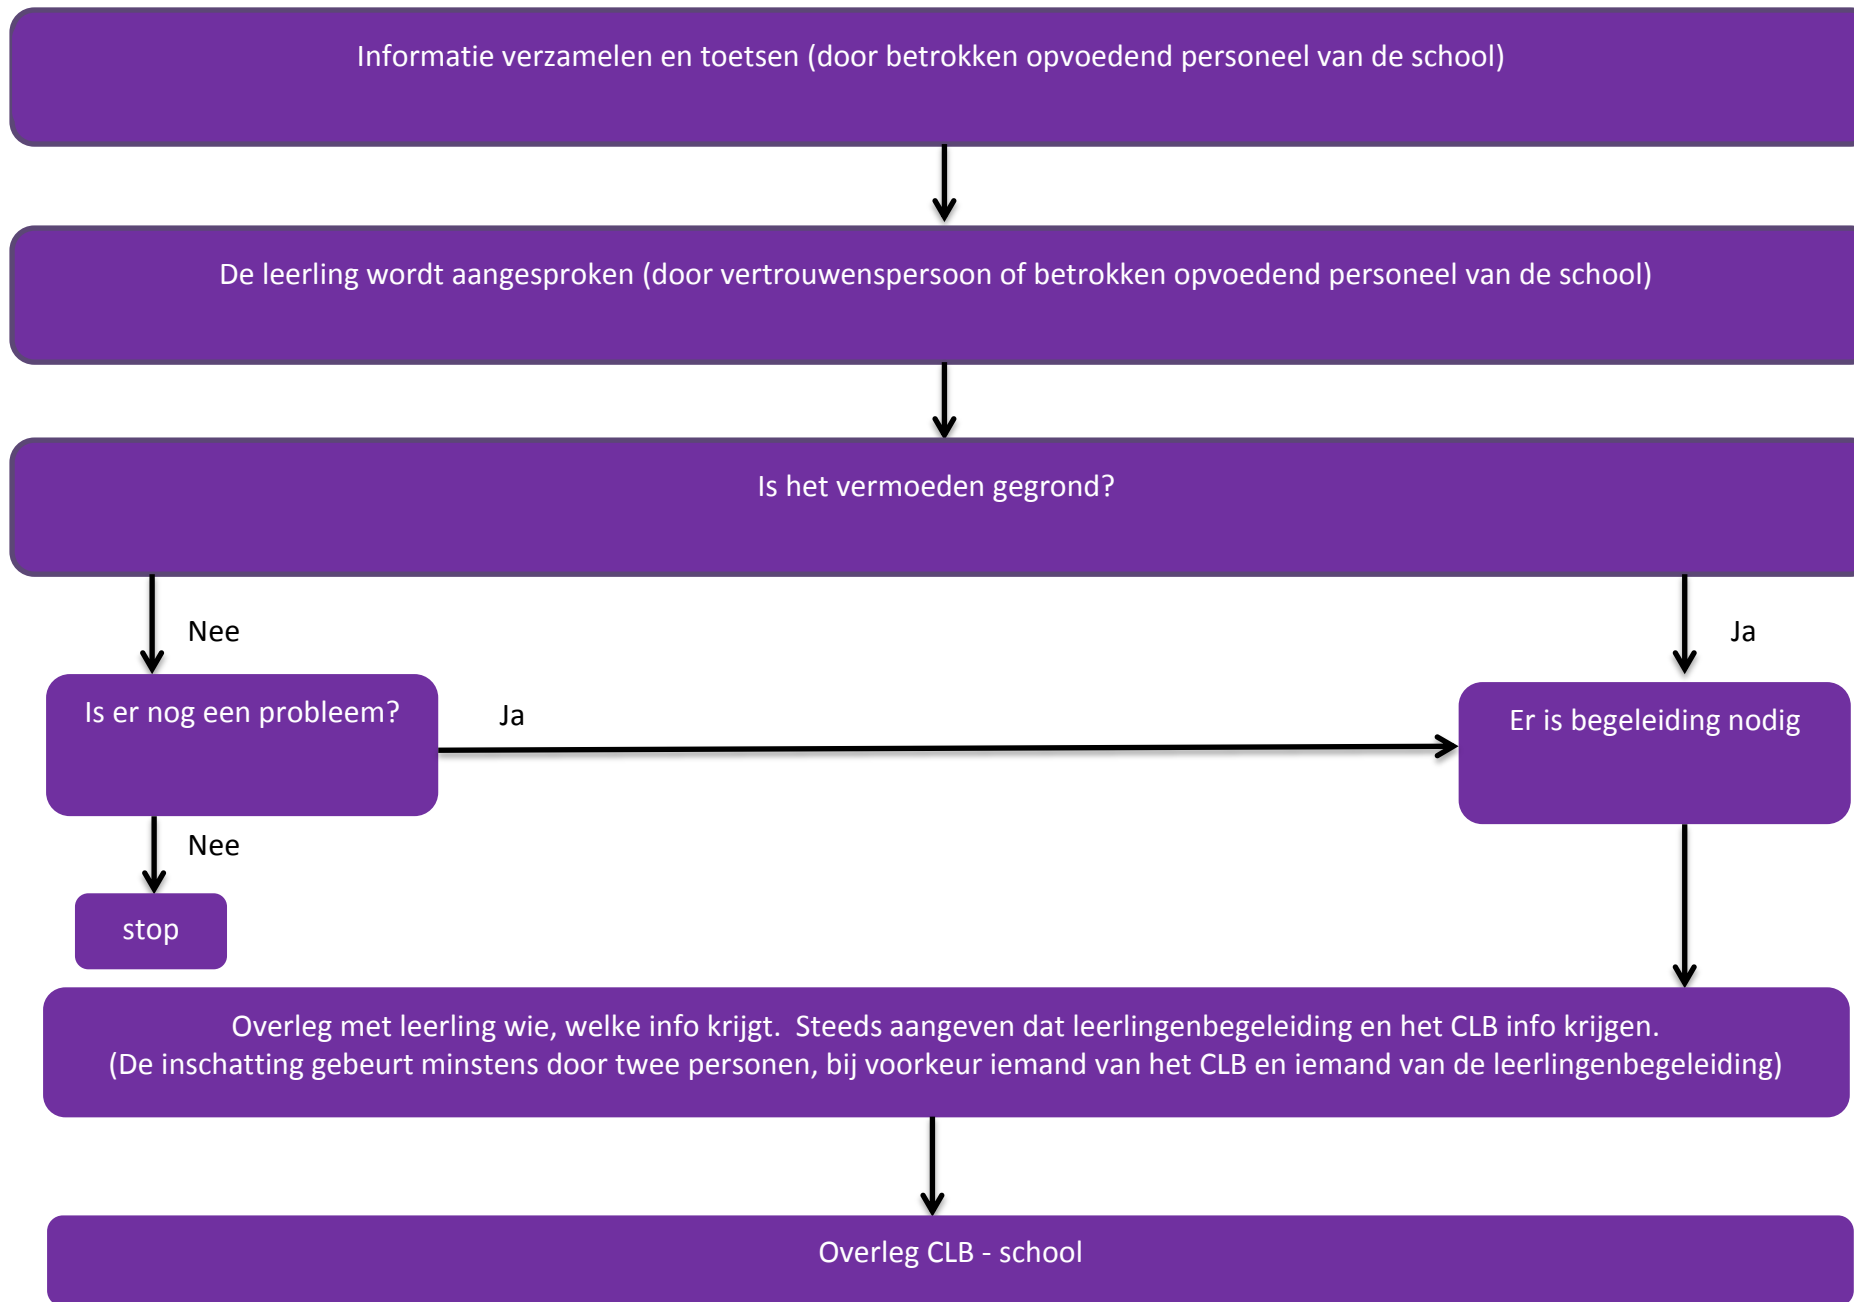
Informatie verzamelen en toetsen (door betrokken opvoedend personeel van de school)

De leerling wordt aangesproken (door vertrouwenspersoon of betrokken opvoedend personeel van de school)

Is het vermoeden gegrond?

Nee

Ja

Is er nog een probleem?

Ja

Er is begeleiding nodig

Nee

stop

Overleg met leerling wie, welke info krijgt. Steeds aangeven dat leerlingenbegeleiding en het CLB info krijgen.
(De inschatting gebeurt minstens door twee personen, bij voorkeur iemand van het CLB en iemand van de leerlingenbegeleiding)

Overleg CLB - school